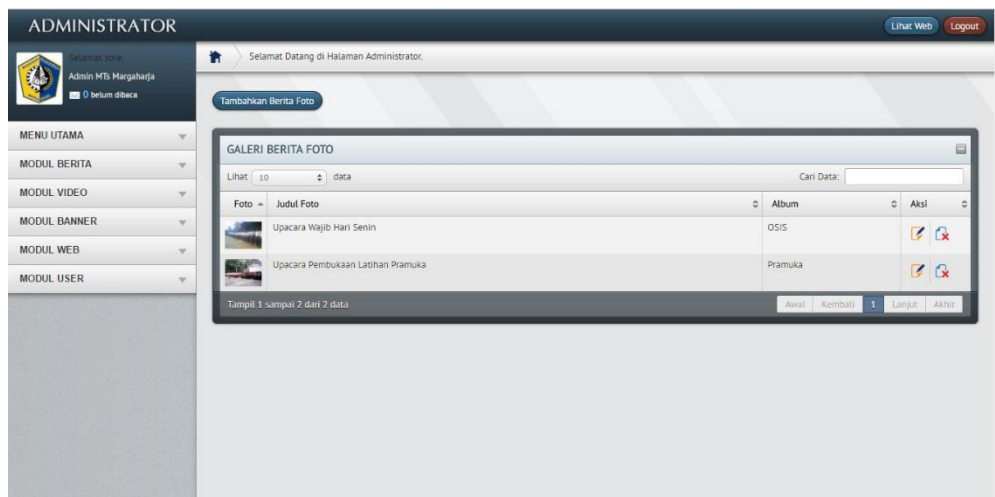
ADMINISTRATOR

Lihat Web Logout

Selamat sore,
Admin MTs Margaharja
0 belum dibaca

Selamat Datang di Halaman Administrator.

Tambahkan Berita Foto

MENU UTAMA
MODUL BERITA
MODUL VIDEO
MODUL BANNER
MODUL WEB
MODUL USER

GALERI BERITA FOTO

Lihat 10 data

Cari Data:

| Foto | Judul Foto | Album | Aksi |
|---|---|---|---|
| | Upacara Wajib Hari Senin | OSIS | |
| | Upacara Pembukaan Latihan Pramuka | Pramuka | |

Tampil 1 sampai 2 dari 2 data

Awal Kembali 1 Lanjut Akhir